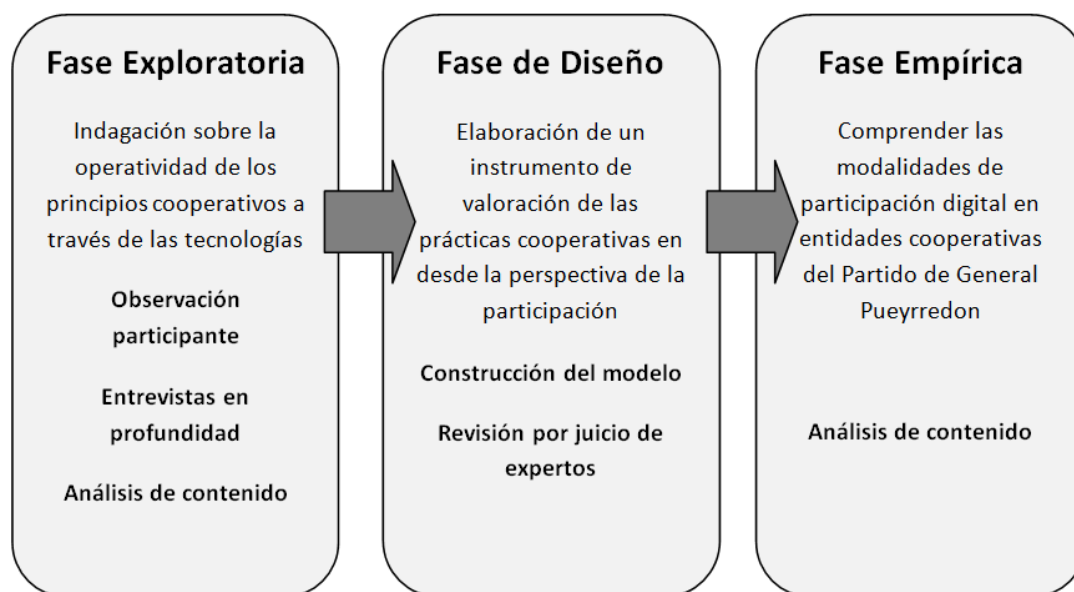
Fase Exploratoria

Indagación sobre la operatividad de los principios cooperativos a través de las tecnologías

Observación participante

Entrevistas en profundidad

Análisis de contenido

Fase de Diseño

Elaboración de un instrumento de valoración de las prácticas cooperativas en desde la perspectiva de la participación

Construcción del modelo

Revisión por juicio de expertos

Fase Empírica

Comprender las modalidades de participación digital en entidades cooperativas del Partido de General Pueyrredon

Análisis de contenido